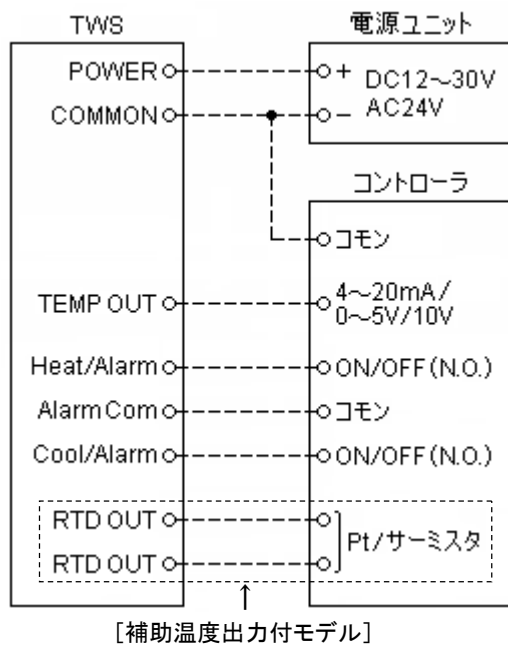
TWS

電源ユニット

POWER

COMMON

+ DC12~30V

– AC24V

コントローラ

コモン

TEMP OUT

4~20mA/
0~5V/10V

Heat/Alarm

ON/OFF(N.O.)

Alarm Com

コモン

Cool/Alarm

ON/OFF(N.O.)

RTD OUT

RTD OUT

Pt/サーミスタ

↑

[補助温度出力付モデル]